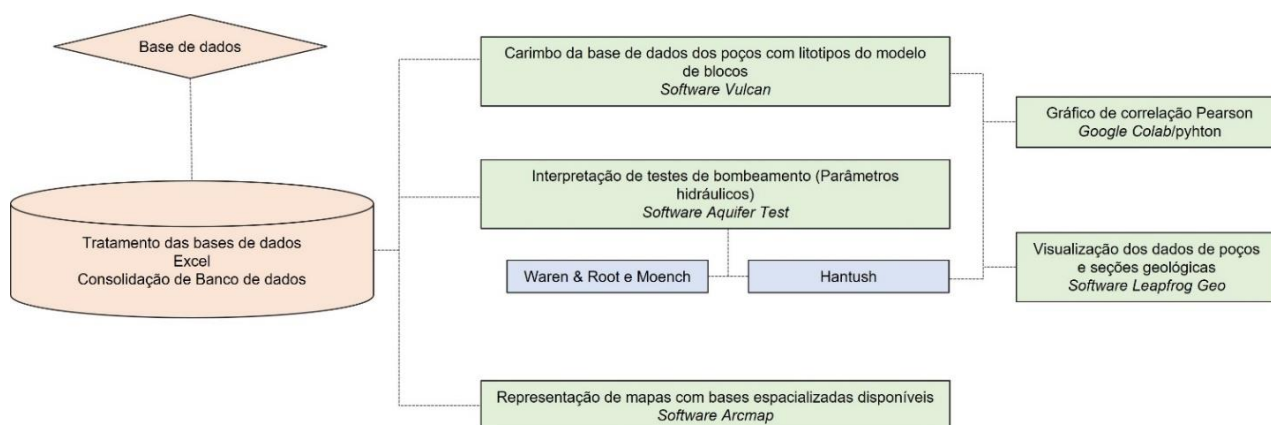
Base de dados

Tratamento das bases de dados
Excel
Consolidação de Banco de dados

Carimbo da base de dados dos poços com litotipos do modelo de blocos
Software Vulcan

Interpretação de testes de bombeamento (Parâmetros hidráulicos)
Software Aquifer Test

Waren & Root e Moench

Hantush

Representação de mapas com bases espacializadas disponíveis
Software Arcmap

Gráfico de correlação Pearson
Google Colab/pyhton

Visualização dos dados de poços e seções geológicas
Software Leapfrog Geo